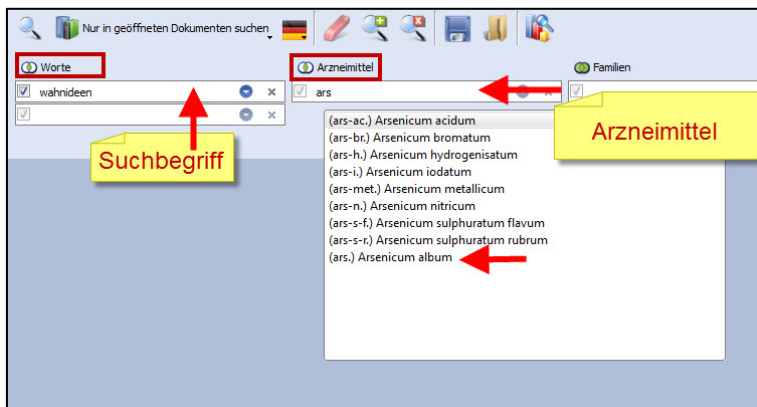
Nur in geöffneten Dokumenten suchen

Worte

wahnideen

Suchbegriff

Arzneimittel

ars

Familien

Arzneimittel

(ars-ac.) Arsenicum acidum
(ars-br.) Arsenicum bromatum
(ars-h.) Arsenicum hydrogenisatum
(ars-i.) Arsenicum iodatum
(ars-met.) Arsenicum metallicum
(ars-n.) Arsenicum nitricum
(ars-s-f.) Arsenicum sulphuratum flavum
(ars-s-r.) Arsenicum sulphuratum rubrum
(ars.) Arsenicum album